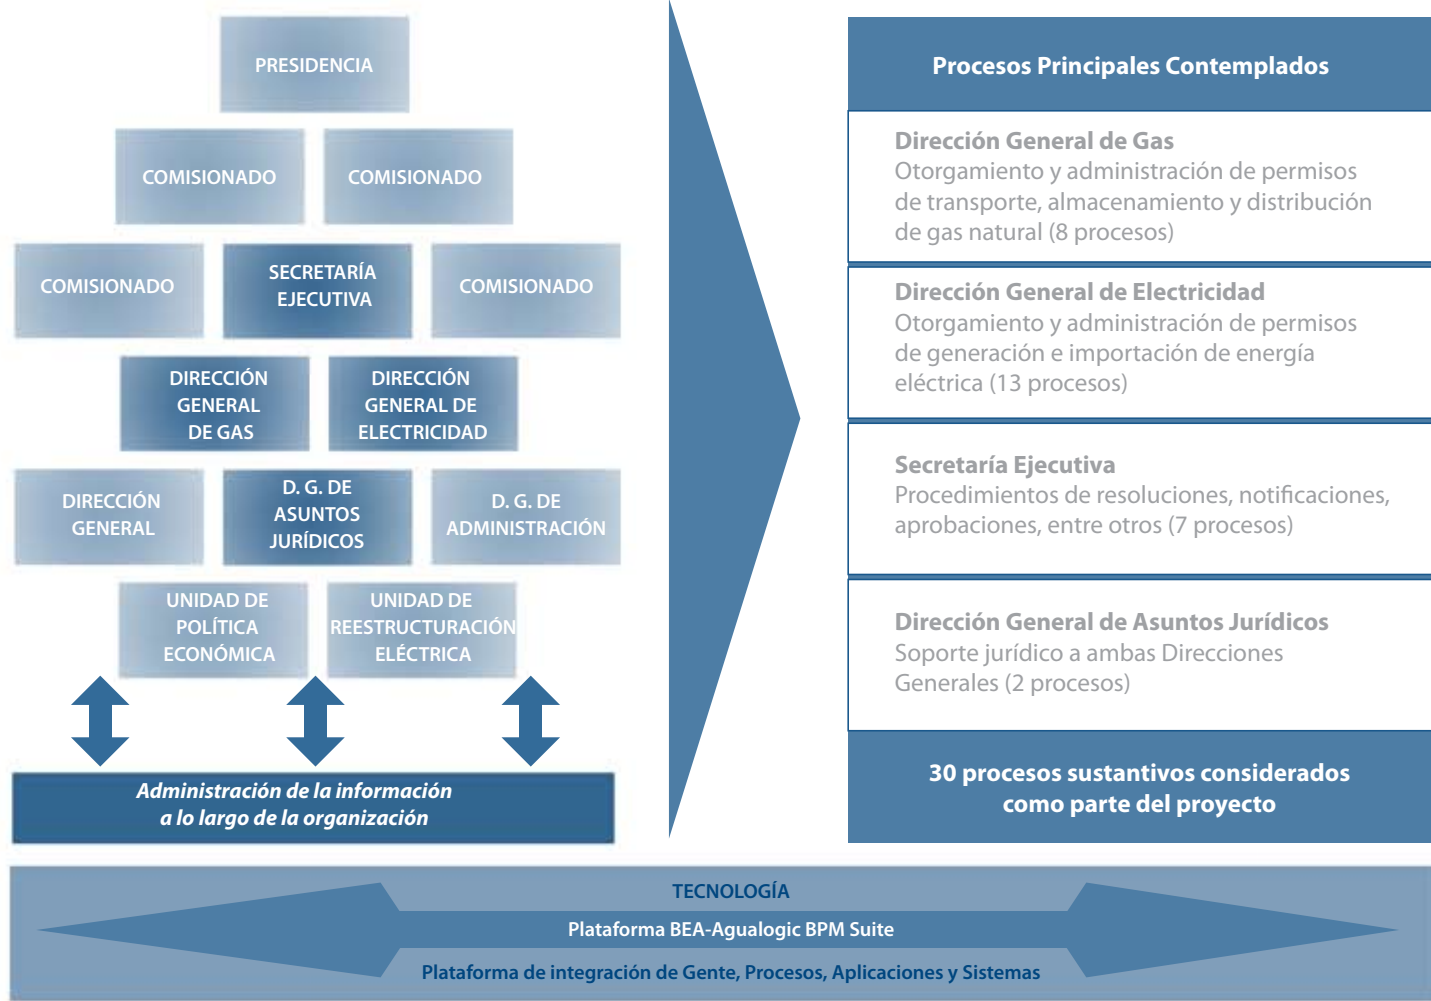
PRESIDENCIA

COMISIONADO

COMISIONADO

COMISIONADO

SECRETARÍA EJECUTIVA

COMISIONADO

DIRECCIÓN GENERAL DE GAS

DIRECCIÓN GENERAL DE ELECTRICIDAD

DIRECCIÓN GENERAL

D. G. DE ASUNTOS JURÍDICOS

D. G. DE ADMINISTRACIÓN

UNIDAD DE POLÍTICA ECONÓMICA

UNIDAD DE REESTRUCTURACIÓN ELÉCTRICA

Administración de la información a lo largo de la organización

Procesos Principales Contemplados

Dirección General de Gas
Otorgamiento y administración de permisos de transporte, almacenamiento y distribución de gas natural (8 procesos)

Dirección General de Electricidad
Otorgamiento y administración de permisos de generación e importación de energía eléctrica (13 procesos)

Secretaría Ejecutiva
Procedimientos de resoluciones, notificaciones, aprobaciones, entre otros (7 procesos)

Dirección General de Asuntos Jurídicos
Soporte jurídico a ambas Direcciones Generales (2 procesos)

30 procesos sustantivos considerados como parte del proyecto

TECNOLOGÍA

Plataforma BEA-Agualogic BPM Suite

Plataforma de integración de Gente, Procesos, Aplicaciones y Sistemas